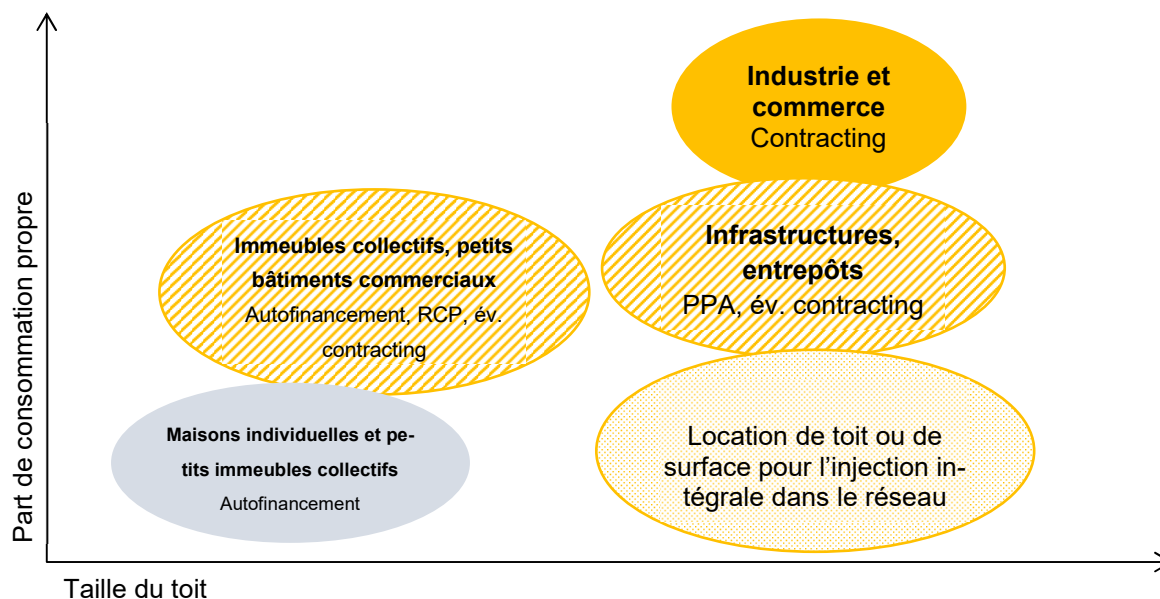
Industrie et commerce
Contracting

Immeubles collectifs, petits bâtiments commerciaux
Autofinancement, RCP, év. contracting

Infrastructures, entrepôts
PPA, év. contracting

Maisons individuelles et petits immeubles collectifs
Autofinancement

Location de toit ou de surface pour l’injection intégrale dans le réseau

Part de consommation propre

Taille du toit